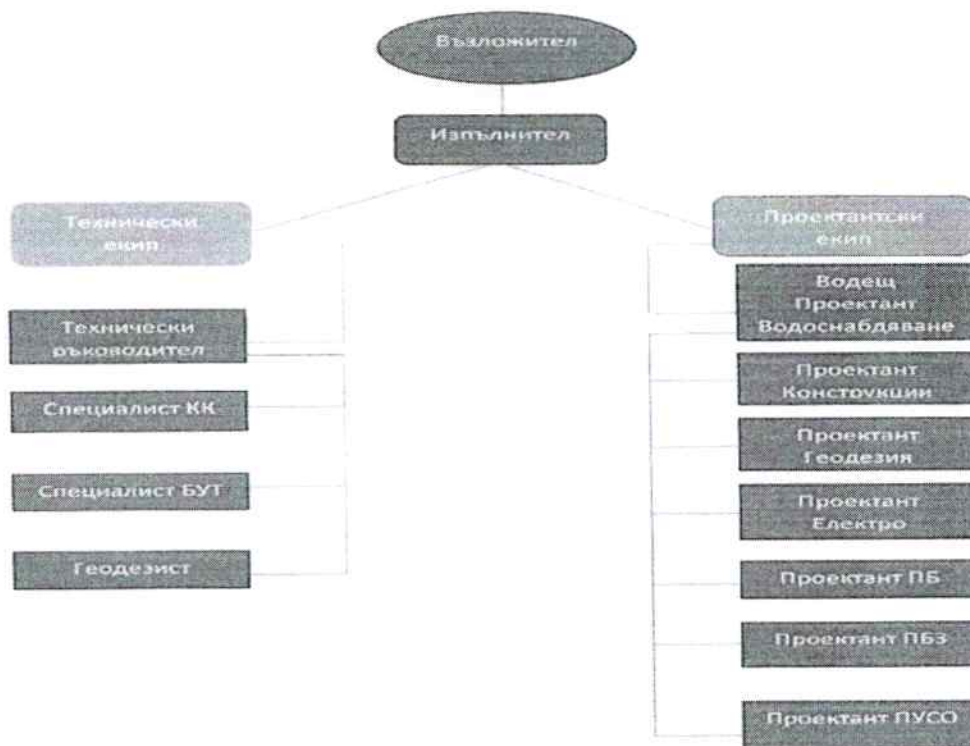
Възложител

Изпълнител

Технически екип

Проектантски екип

Технически ръководител

Специалист КК

Специалист БУТ

Геодезист

Водещ Проектант Водоснабдяване

Проектант Констоукции

Проектант Геодезия

Проектант Електро

Проектант ПБ

Проектант ПБЗ

Проектант ПУСО